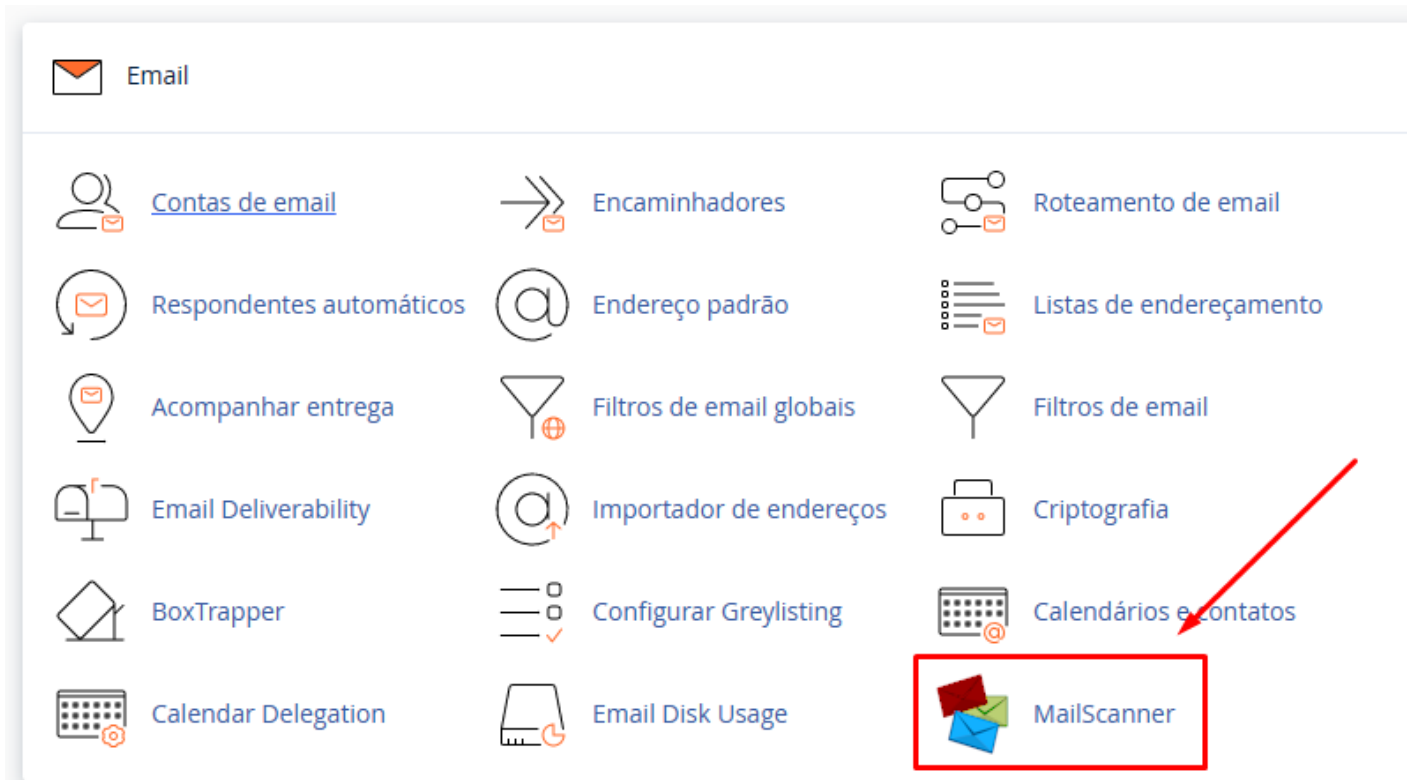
Email

Contas de email

Encaminhadores

Roteamento de email

Respondentes automáticos

Endereço padrão

Listas de endereçamento

Acompanhar entrega

Filtros de email globais

Filtros de email

Email Deliverability

Importador de endereços

Criptografia

BoxTrapper

Configurar Greylisting

Calendários e contatos

Calendar Delegation

Email Disk Usage

MailScanner